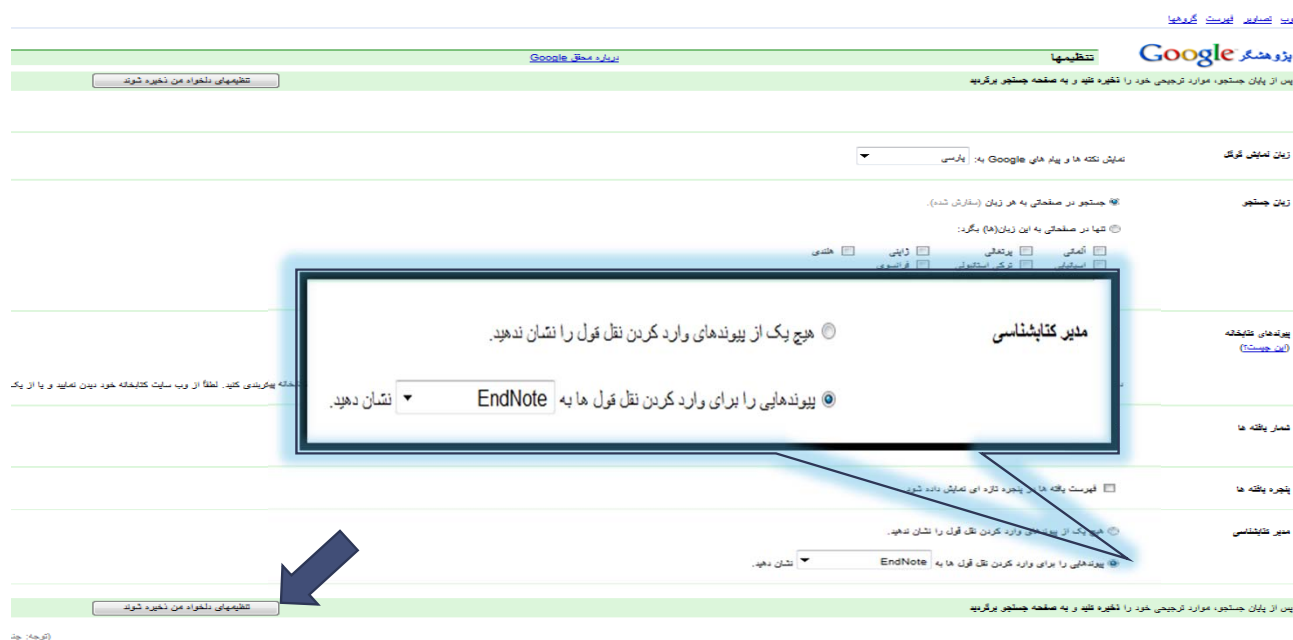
وب تصاویر فهرست گروهها

Google پژوهشگر تنظیمها درباره محقق Google

پس از پایان جستجو، موارد ترجیحی خود را ذخیره کنید و به صفحه جستجو برگردید

تنظیمهای دلخواه من ذخیره شوند

زبان نمایش گوگل
نمایش نکته ها و پیام های Google به: پارسی

زبان جستجو
جستجو در صفحاتی به هر زبان (سفارش شده).
تنها در صفحاتی به این زبان(ها) بگرد:
آلمانی پرتغالی ژاپنی هندی
اسپانیایی ترکی استانبولی فرانسوی

پیوندهای کتابخانه
(این چیست؟)
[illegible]خانه پیکربندی کنید. لطفاً از وب سایت کتابخانه خود دیدن نمایید و یا از یک

مدیر کتابشناسی
هیچ یک از پیوندهای وارد کردن نقل قول را نشان ندهید.
پیوندهایی را برای وارد کردن نقل قول ها به EndNote نشان دهید.

شمار یافته ها

پنجره یافته ها
فهرست یافته ها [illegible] پنجره تازه ای نمایش داده شود

مدیر کتابشناسی
هیچ یک از پیوندهای وارد کردن نقل قول را نشان ندهید.
پیوندهایی را برای وارد کردن نقل قول ها به EndNote نشان دهید.

پس از پایان جستجو، موارد ترجیحی خود را ذخیره کنید و به صفحه جستجو برگردید

تنظیمهای دلخواه من ذخیره شوند

(ترجمه: جد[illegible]